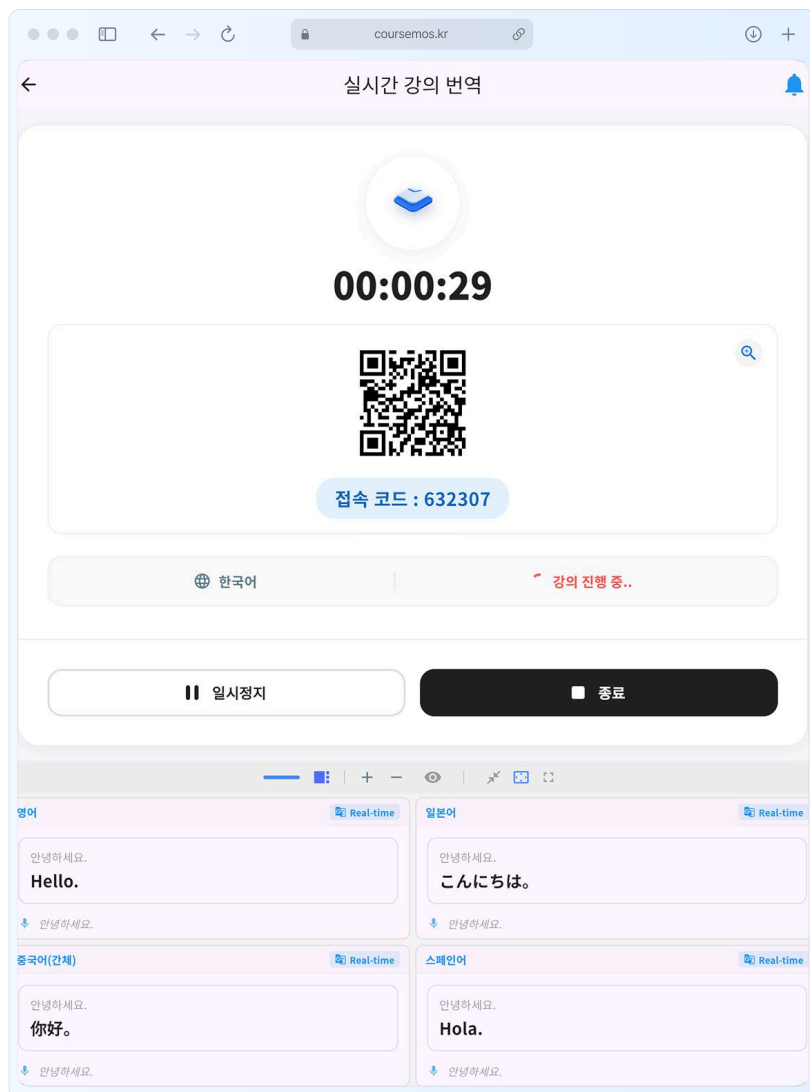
coursemos.kr

실시간 강의 번역

00:00:29

접속 코드 : 632307

한국어

강의 진행 중..

일시정지

종료

영어

Real-time

안녕하세요.

Hello.

안녕하세요.

일본어

Real-time

안녕하세요.

こんにちは。

안녕하세요.

중국어(간체)

Real-time

안녕하세요.

你好。

안녕하세요.

스페인어

Real-time

안녕하세요.

Hola.

안녕하세요.